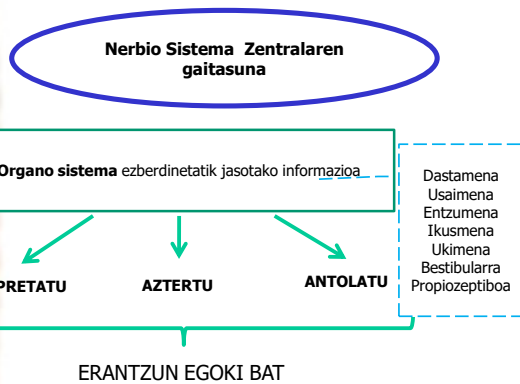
Nerbio Sistema Zentralaren gaitasuna

Organo sistema ezberdinetatik jasotako informazioa

Dastamena
Usaimena
Entzumena
Ikusmena
Ukimena
Bestibularra
Propiozeptiboa

PRETATU

AZTERTU

ANTOLATU

ERANTZUN EGOKI BAT